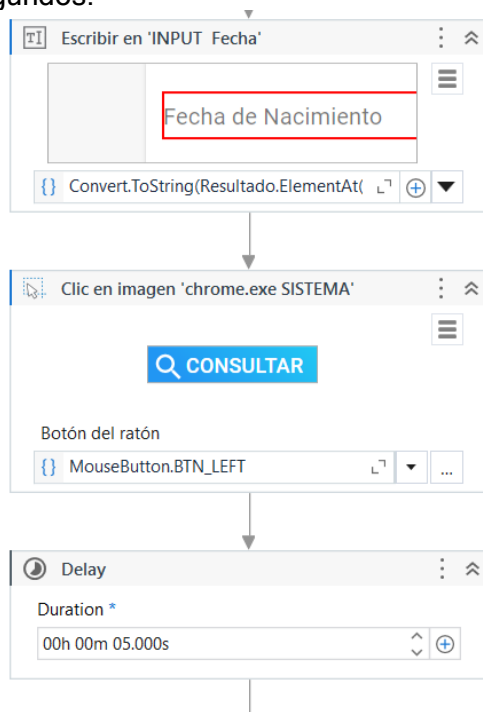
gundos.

Escribir en 'INPUT Fecha'

Fecha de Nacimiento

Convert.ToString(Resultado.ElementAt(

Clic en imagen 'chrome.exe SISTEMA'

CONSULTAR

Botón del ratón

MouseButton.BTN_LEFT

...

Delay

Duration *

00h 00m 05.000s